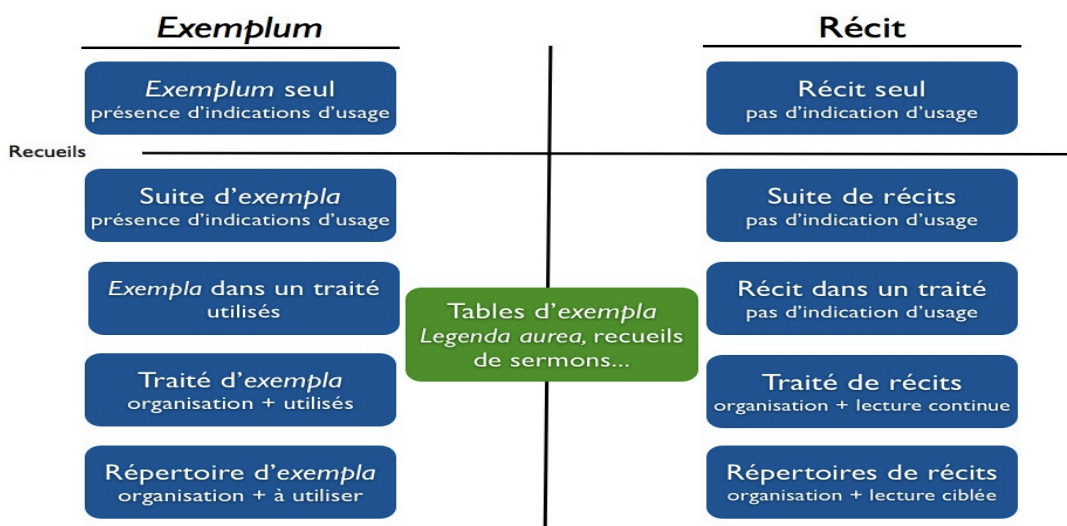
*Exemplum*

Récit

*Exemplum* seul
présence d'indications d'usage

Récit seul
pas d'indication d'usage

Recueils

Suite d'*exempla*
présence d'indications d'usage

Suite de récits
pas d'indication d'usage

*Exempla* dans un traité
utilisés

Tables d'*exempla*
*Legenda aurea*, recueils de sermons...

Récit dans un traité
pas d'indication d'usage

Traité d'*exempla*
organisation + utilisés

Traité de récits
organisation + lecture continue

Répertoire d'*exempla*
organisation + à utiliser

Répertoires de récits
organisation + lecture ciblée